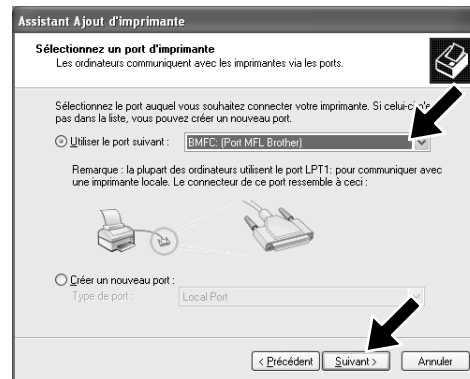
Assistant Ajout d'imprimante

Sélectionnez un port d'imprimante
Les ordinateurs communiquent avec les imprimantes via les ports.

Sélectionnez le port auquel vous souhaitez connecter votre imprimante. Si celui-ci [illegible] pas dans la liste, vous pouvez créer un nouveau port.

Utiliser le port suivant : BMFC: (Port MFL Brother)

Remarque : la plupart des ordinateurs utilisent le port LPT1: pour communiquer avec une imprimante locale. Le connecteur de ce port ressemble à ceci :

Créer un nouveau port :
Type de port : Local Port

< Précédent Suivant > Annuler